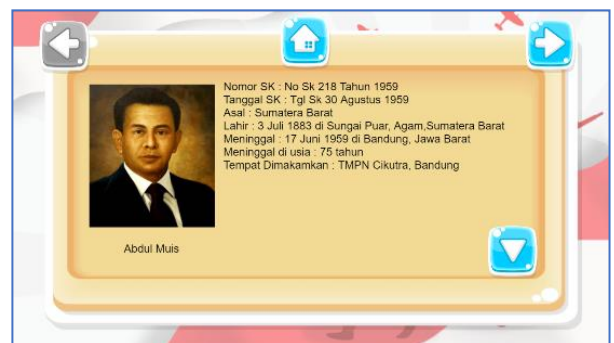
Nomor SK : No Sk 218 Tahun 1959
Tanggal SK : Tgl Sk 30 Agustus 1959
Asal : Sumatera Barat
Lahir : 3 Juli 1883 di Sungai Puar, Agam,Sumatera Barat
Meninggal : 17 Juni 1959 di Bandung, Jawa Barat
Meninggal di usia : 75 tahun
Tempat Dimakamkan : TMPN Cikutra, Bandung

Abdul Muis